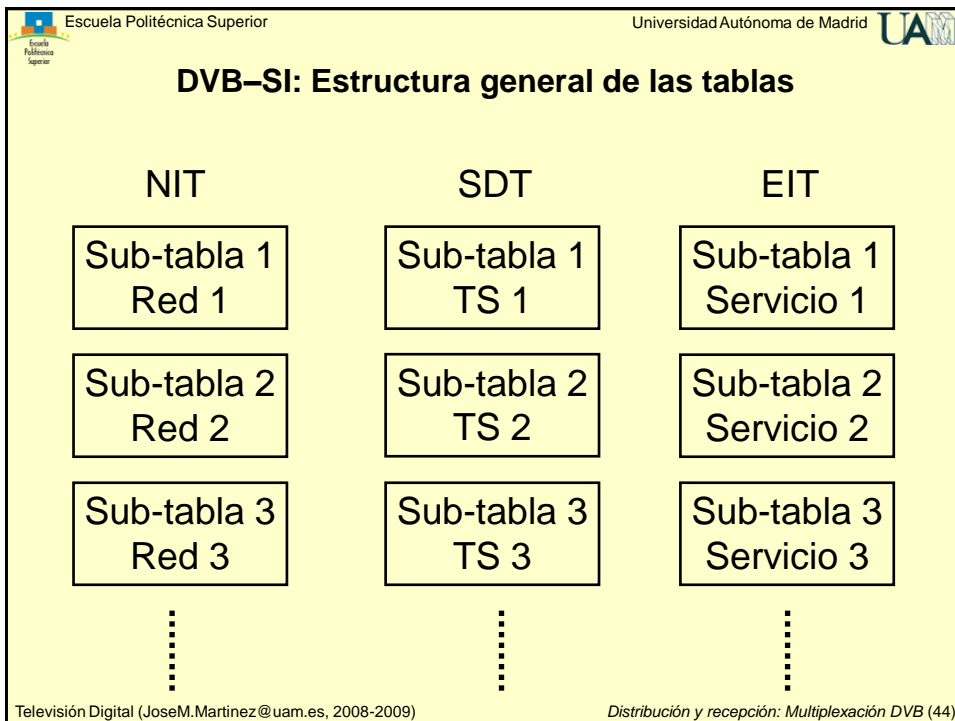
Escuela Politécnica Superior

Escuela Politécnica Superior

Universidad Autónoma de Madrid

UAM

DVB–SI: Estructura general de las tablas

NIT

Sub-tabla 1
Red 1

Sub-tabla 2
Red 2

Sub-tabla 3
Red 3

SDT

Sub-tabla 1
TS 1

Sub-tabla 2
TS 2

Sub-tabla 3
TS 3

EIT

Sub-tabla 1
Servicio 1

Sub-tabla 2
Servicio 2

Sub-tabla 3
Servicio 3

Televisión Digital (JoseM.Martinez@uam.es, 2008-2009)

Distribución y recepción: Multiplexación DVB (44)